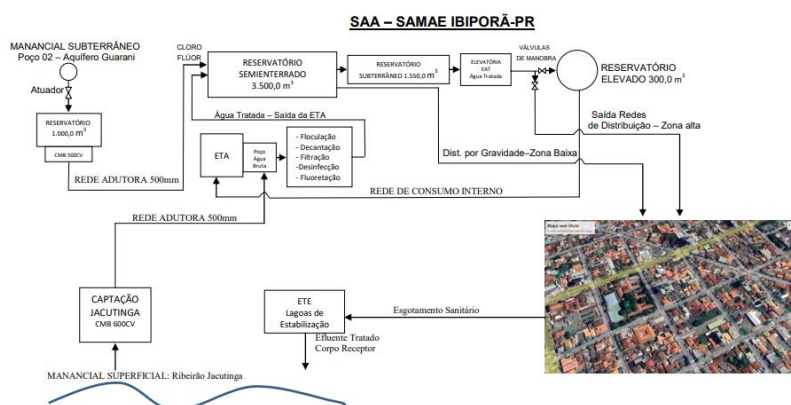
SAA – SAMAE IBIPORÃ-PR

MANANCIAL SUBTERRÂNEO
Poço 02 – Aquífero Guarani

Atuador

RESERVATÓRIO
1.000,0 m³

CMB 500CV

CLORO
FLÚOR

RESERVATÓRIO
SEMIENTERRADO
3.500,0 m³

RESERVATÓRIO
SUBTERRÂNEO 1.550,0 m³

ELEVATÓRIA
EAT
Água Tratada

VÁLVULAS
DE MANOBRA

RESERVATÓRIO
ELEVADO 300,0 m³

Água Tratada – Saída da ETA

Saída Redes
de Distribuição – Zona alta

ETA

Poço
Água
Bruta

- Floculação
- Decantação
- Filtração
-Desinfecção
- Fluoretação

Dist. por Gravidade–Zona Baixa

REDE ADUTORA 500mm

REDE DE CONSUMO INTERNO

REDE ADUTORA 500mm

Mapa satélite

CAPTAÇÃO
JACUTINGA
CMB 600CV

ETE
Lagoas de
Estabilização

Esgotamento Sanitário

Efluente Tratado
Corpo Receptor

MANANCIAL SUPERFICIAL: Ribeirão Jacutinga